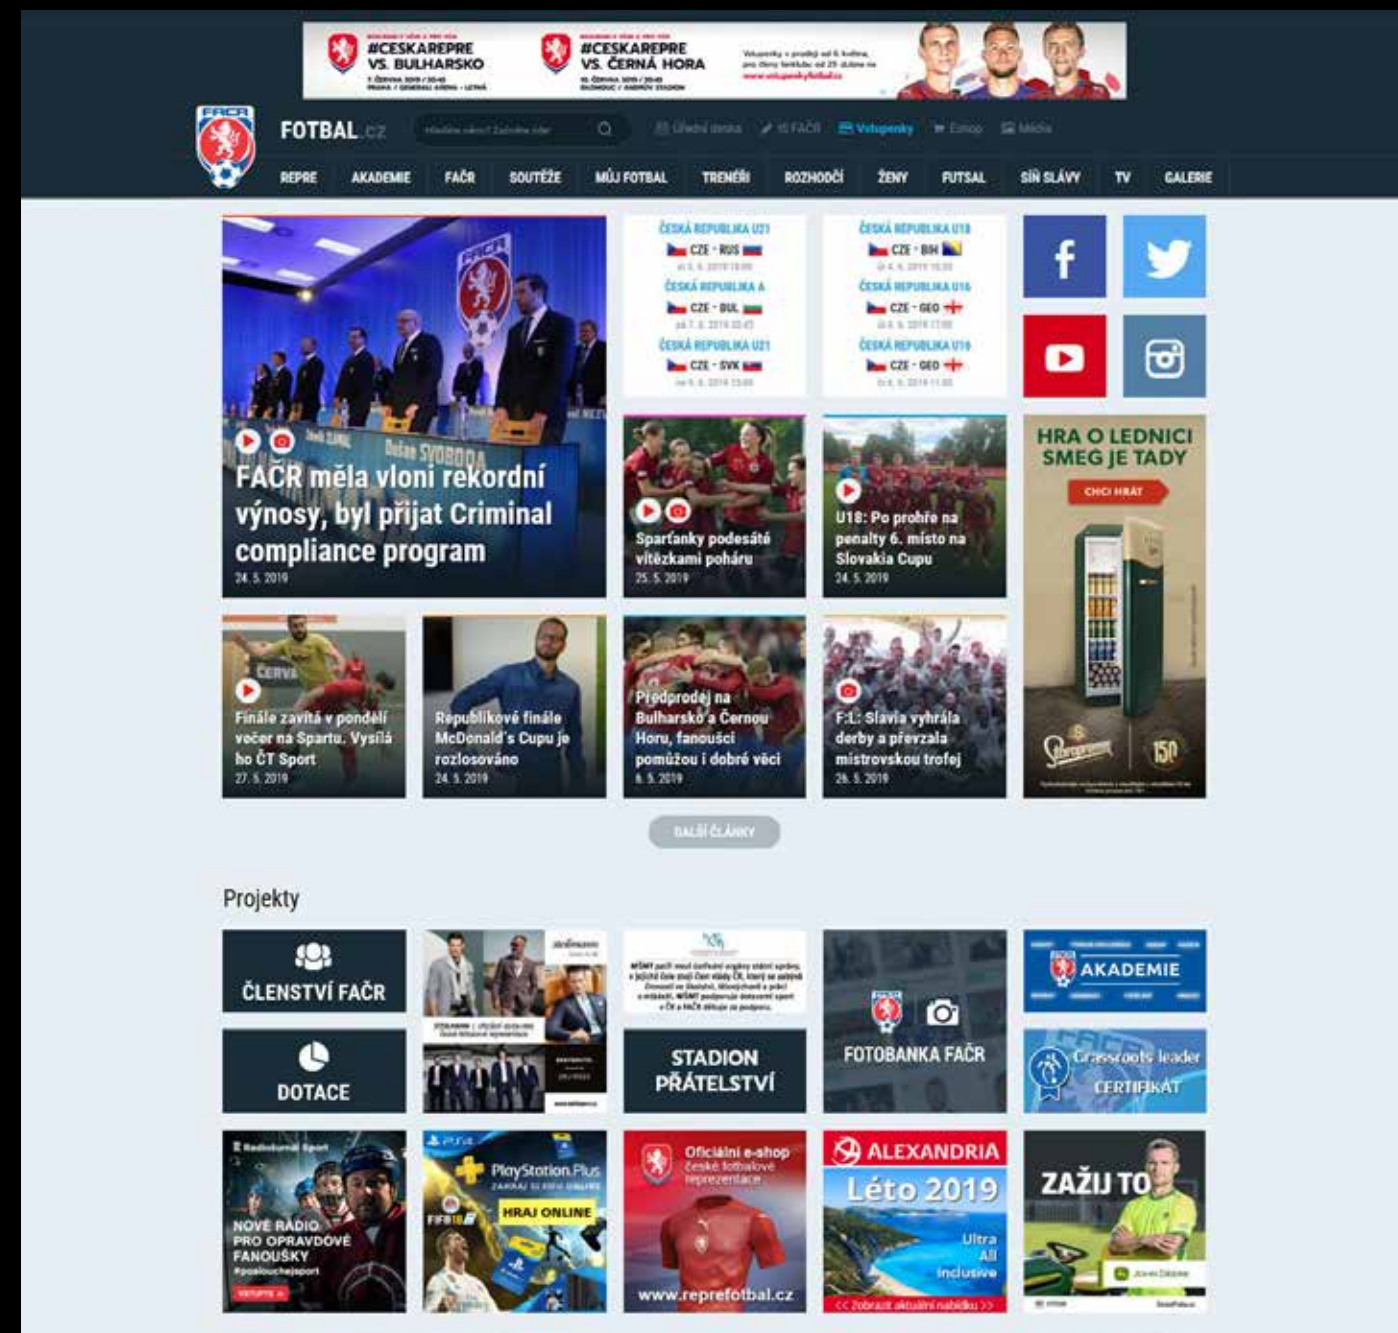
#CESKAREPRE VS. BULHARSKO

#CESKAREPRE VS. ČERNÁ HORA

FOTBAL.cz

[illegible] Úřední deska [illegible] Vstupenky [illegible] Média

REPRE AKADEMIE FAČR SOUTĚŽE MŮJ FOTBAL TRENÉŘI ROZHODČÍ ŽENY FUTSAL SÍŇ SLÁVY TV GALERIE

FAČR měla vloni rekordní výnosy, byl přijat Criminal compliance program
24. 5. 2019

ČESKÁ REPUBLIKA U21
CZE - RUS

ČESKÁ REPUBLIKA A
CZE - BUL

ČESKÁ REPUBLIKA U21
CZE - SVK

ČESKÁ REPUBLIKA U18
CZE - BIH

ČESKÁ REPUBLIKA U16
CZE - GEO

ČESKÁ REPUBLIKA U16
CZE - GEO

Sparťanky podesáté vítězkami poháru
25. 5. 2019

U18: Po prohře na penalty 6. místo na Slovakia Cupu
24. 5. 2019

HRA O LEDNICI SMEG JE TADY
CHCI HRÁT

Finále zavítá v pondělí večer na Spartu. Vysílá ho ČT Sport
27. 5. 2019

Republikové finále McDonald's Cupu je rozlosováno
24. 5. 2019

Předprodej na Bulharsko a Černou Horu, fanoušci pomůžou i dobré věci
6. 5. 2019

F:L: Slavia vyhrála derby a převzala mistrovskou trofej
26. 5. 2019

DALŠÍ ČLÁNKY

Projekty

ČLENSTVÍ FAČR

DOTACE

STADION PŘÁTELSTVÍ

FOTOBANKA FAČR

AKADEMIE

Grassroots leader CERTIFIKÁT

NOVÉ RÁDIO PRO OPRAVDOVÉ FANOUŠKY

PlayStation Plus
HRAJ ONLINE

Oficiální e-shop české fotbalové reprezentace
www.reprefotbal.cz

ALEXANDRIA
Léto 2019
Ultra All Inclusive

ZAŽIJ TO